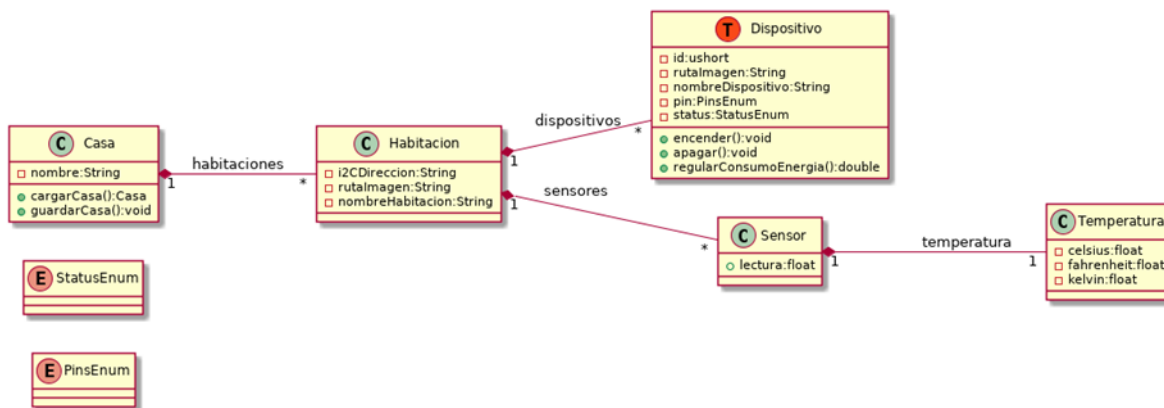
T Dispositivo
id:ushort
rutaImagen:String
nombreDispositivo:String
pin:PinsEnum
status:StatusEnum
encender():void
apagar():void
regularConsumoEnergia():double

C Casa
nombre:String
cargarCasa():Casa
guardarCasa():void

habitaciones
1
*

C Habitacion
i2CDireccion:String
rutaImagen:String
nombreHabitacion:String

dispositivos
1
*

sensores
1
*

C Sensor
lectura:float

temperatura
1
1

C Temperatura
celsius:float
fahrenheit:float
kelvin:float

E StatusEnum

E PinsEnum